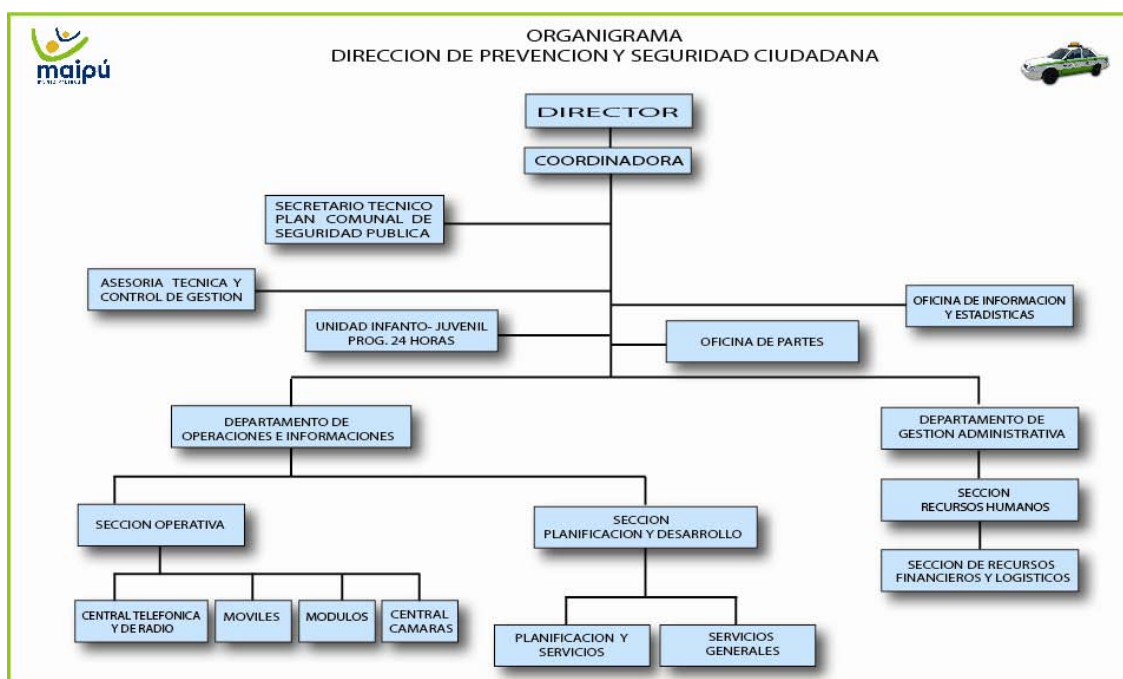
maipú

ORGANIGRAMA
DIRECCION DE PREVENCION Y SEGURIDAD CIUDADANA

DIRECTOR

COORDINADORA

SECRETARIO TECNICO PLAN COMUNAL DE SEGURIDAD PUBLICA

ASESORIA TECNICA Y CONTROL DE GESTION

OFICINA DE INFORMACION Y ESTADISTICAS

UNIDAD INFANTO- JUVENIL PROG. 24 HORAS

OFICINA DE PARTES

DEPARTAMENTO DE OPERACIONES E INFORMACIONES

DEPARTAMENTO DE GESTION ADMINISTRATIVA

SECCION OPERATIVA

SECCION PLANIFICACION Y DESARROLLO

SECCION RECURSOS HUMANOS

SECCION DE RECURSOS FINANCIEROS Y LOGISTICOS

CENTRAL TELEFONICA Y DE RADIO

MOVILES

MODULOS

CENTRAL CAMARAS

PLANIFICACION Y SERVICIOS

SERVICIOS GENERALES